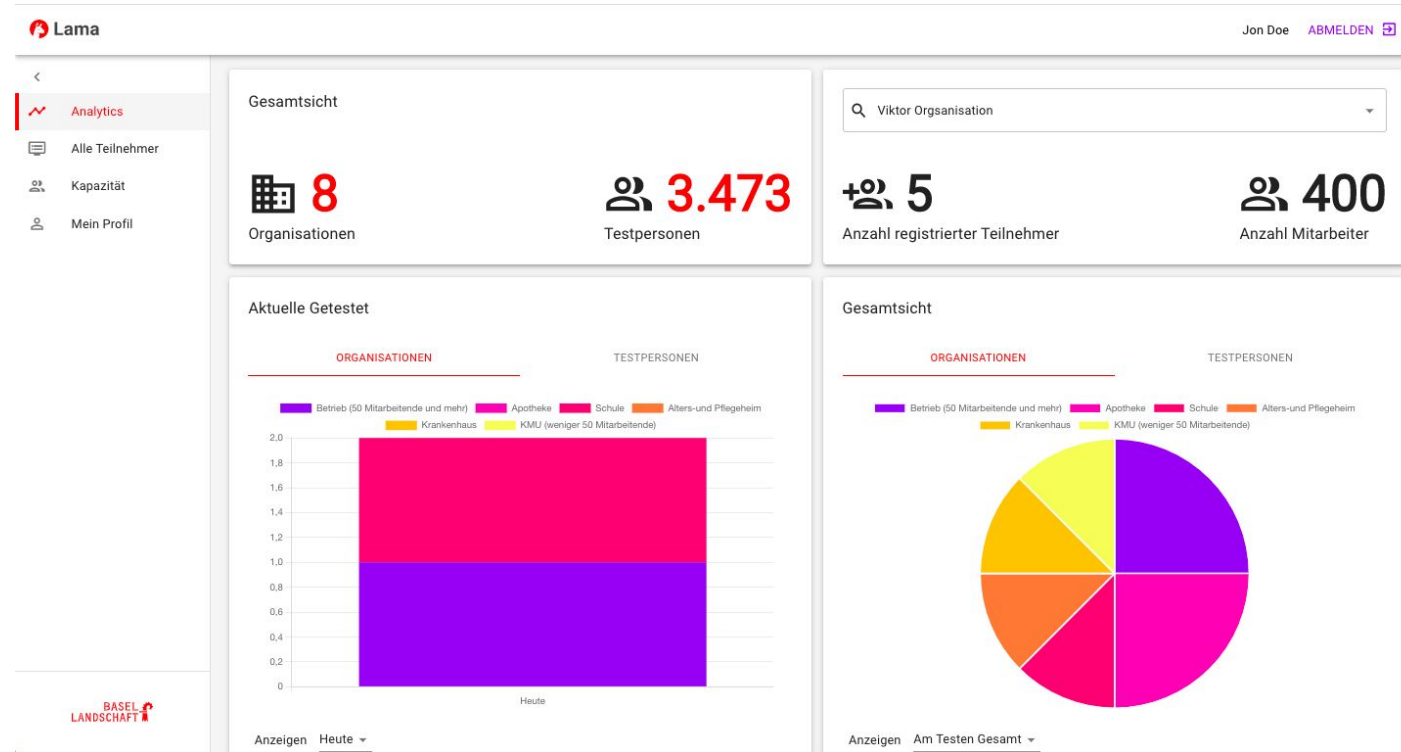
Lama

Jon Doe ABMELDEN

Analytics
Alle Teilnehmer
Kapazität
Mein Profil

BASEL LANDSCHAFT

Gesamtsicht

8
Organisationen

3.473
Testpersonen

Viktor Orgsanisation

5
Anzahl registrierter Teilnehmer

400
Anzahl Mitarbeiter

Aktuelle Getestet

ORGANISATIONEN TESTPERSONEN

Betrieb (50 Mitarbeitende und mehr) Apotheke Schule Alters-und Pflegeheim Krankenhaus KMU (weniger 50 Mitarbeitende)

2,0
1,8
1,6
1,4
1,2
1,0
0,8
0,6
0,4
0,2
0

Heute

Anzeigen Heute

Gesamtsicht

ORGANISATIONEN TESTPERSONEN

Betrieb (50 Mitarbeitende und mehr) Apotheke Schule Alters-und Pflegeheim Krankenhaus KMU (weniger 50 Mitarbeitende)

Anzeigen Am Testen Gesamt